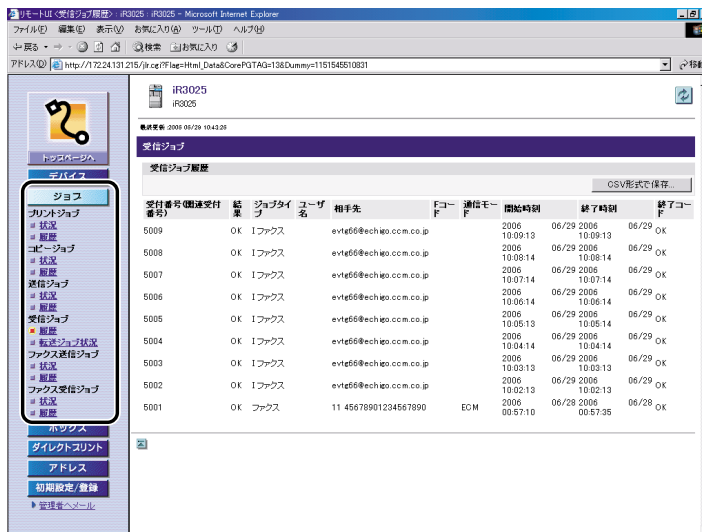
リモートUI:<受信ジョブ履歴>: iR3025 : iR3025 - Microsoft Internet Explorer

ファイル(F) 編集(E) 表示(V) お気に入り(A) ツール(T) ヘルプ(H)

←戻る・→・ 検索 お気に入り

アドレス(D) http://172.24.131.215/jlr.cgi?Flag=Html_Data&CorePGTAG=13&Dummy=1151545510831

移動

トップページへ

デバイス

ジョブ

プリントジョブ
状況
履歴
コピージョブ
状況
履歴
送信ジョブ
状況
履歴
受信ジョブ
履歴
転送ジョブ状況
ファクス送信ジョブ
状況
履歴
ファクス受信ジョブ
状況
履歴

ボックス

ダイレクトプリント

アドレス

初期設定/登録

管理者へメール

iR3025
iR3025

最終更新 :2006 06/29 10:43:26

受信ジョブ

受信ジョブ履歴

CSV形式で保存...

| 受付番号(関連受付番号) | 結果 | ジョブタイプ | ユーザ名 | 相手先 | Fコード | 通信モード | 開始時刻 | 終了時刻 | 終了コード |
|---|---|---|---|---|---|---|---|---|---|
| 5009 | OK | Iファクス | | evtg66@echigo.ccm.co.jp | | | 06/29 2006 10:09:13 | 06/29 2006 10:09:13 | OK |
| 5008 | OK | Iファクス | | evtg66@echigo.ccm.co.jp | | | 06/29 2006 10:08:14 | 06/29 2006 10:08:14 | OK |
| 5007 | OK | Iファクス | | evtg66@echigo.ccm.co.jp | | | 06/29 2006 10:07:14 | 06/29 2006 10:07:14 | OK |
| 5006 | OK | Iファクス | | evtg66@echigo.ccm.co.jp | | | 06/29 2006 10:06:14 | 06/29 2006 10:06:14 | OK |
| 5005 | OK | Iファクス | | evtg66@echigo.ccm.co.jp | | | 06/29 2006 10:05:13 | 06/29 2006 10:05:14 | OK |
| 5004 | OK | Iファクス | | evtg66@echigo.ccm.co.jp | | | 06/29 2006 10:04:14 | 06/29 2006 10:04:14 | OK |
| 5003 | OK | Iファクス | | evtg66@echigo.ccm.co.jp | | | 06/29 2006 10:03:13 | 06/29 2006 10:03:13 | OK |
| 5002 | OK | Iファクス | | evtg66@echigo.ccm.co.jp | | | 06/29 2006 10:02:13 | 06/29 2006 10:02:13 | OK |
| 5001 | OK | ファクス | | 11 45678901234567890 | | ECM | 06/28 2006 00:57:10 | 06/28 2006 00:57:35 | OK |